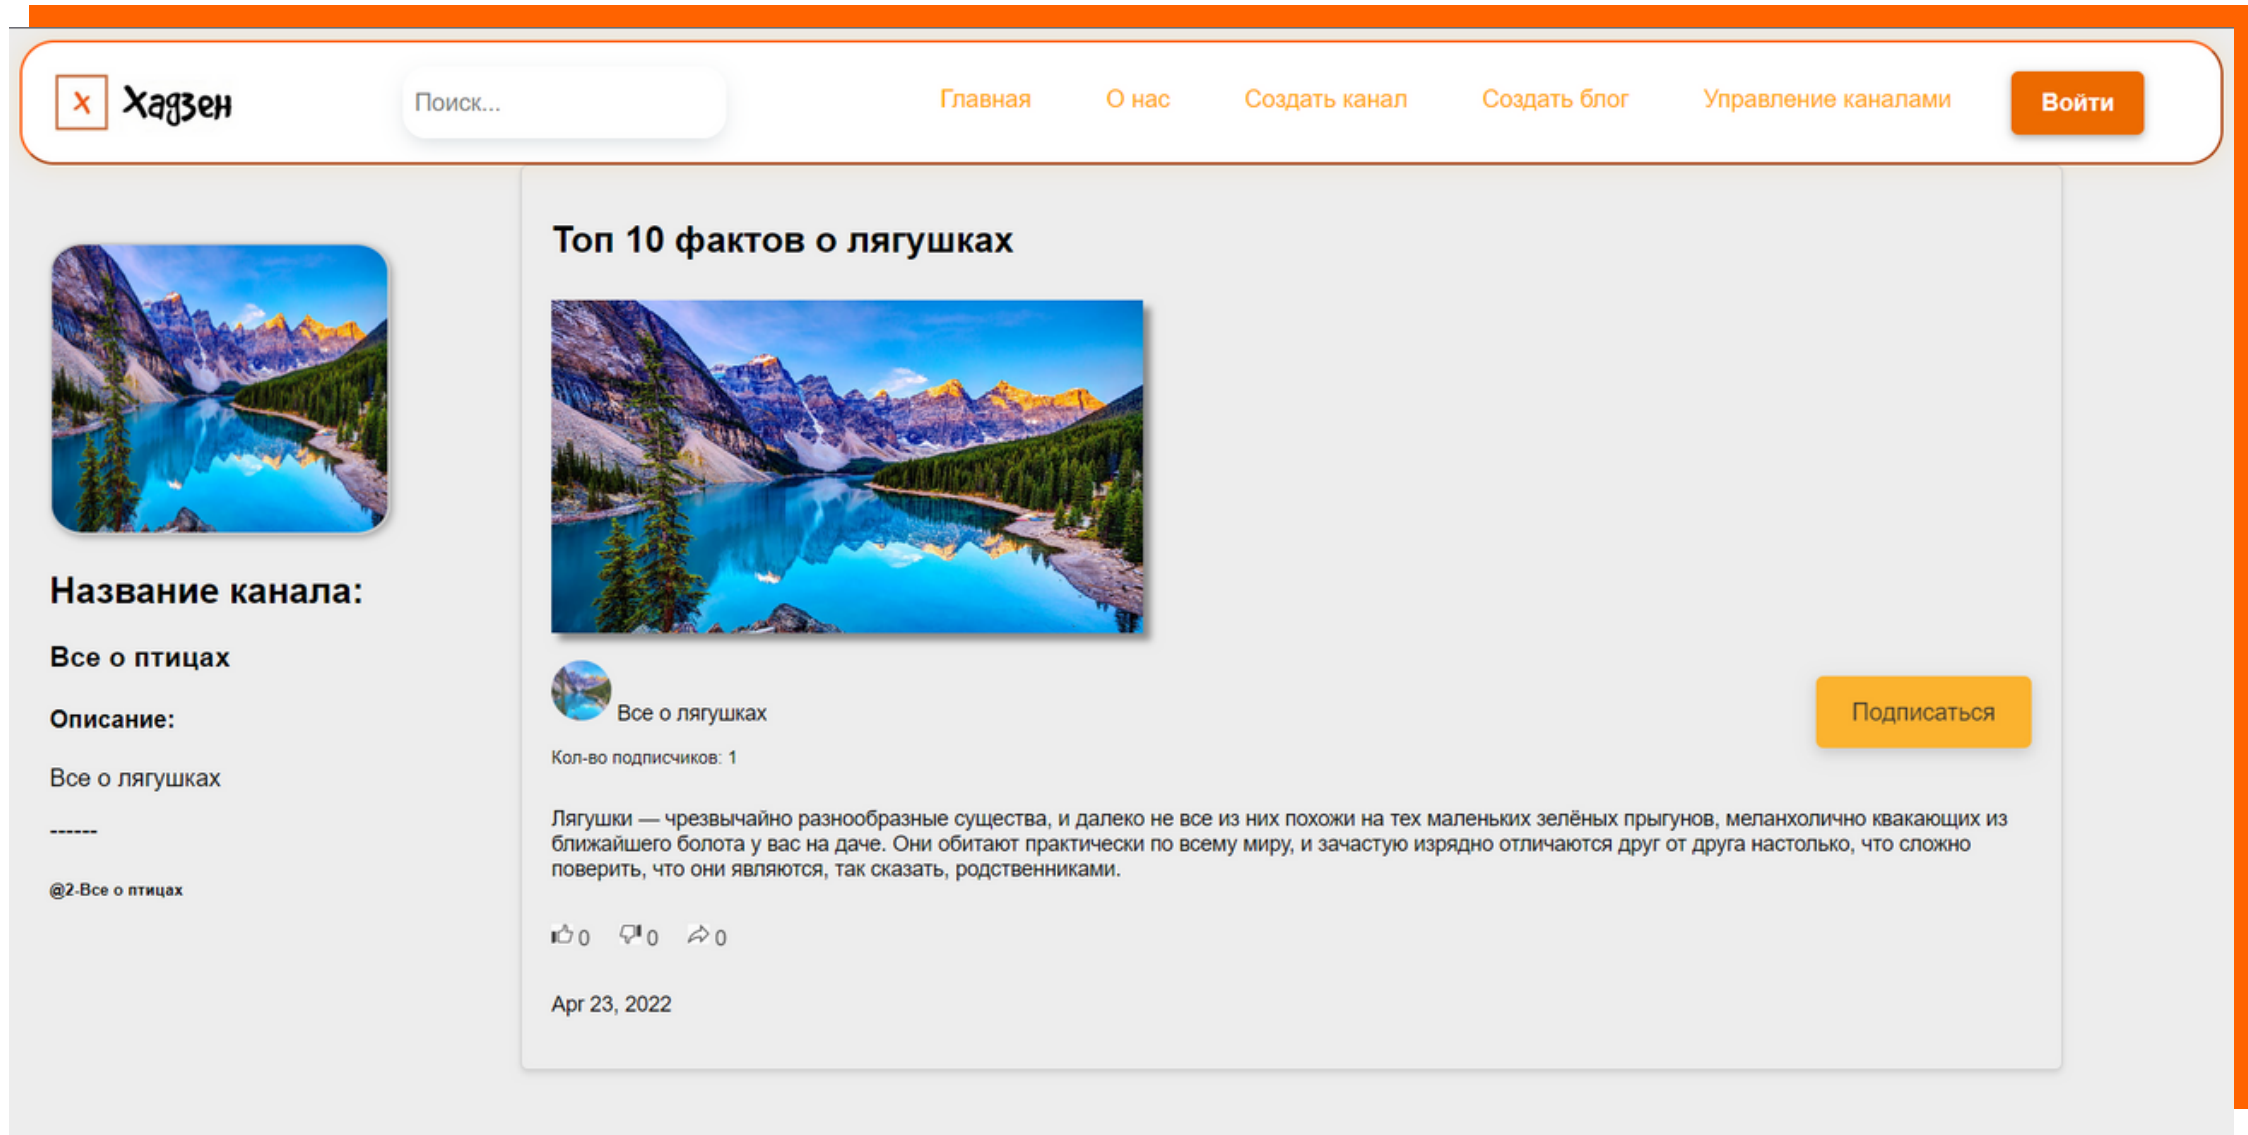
X Хадзен

Поиск...

Главная О нас Создать канал Создать блог Управление каналами Войти

Название канала:

Все о птицах

Описание:

Все о лягушках

------

@2-Все о птицах

Топ 10 фактов о лягушках

Все о лягушках

Подписаться

Кол-во подписчиков: 1

Лягушки — чрезвычайно разнообразные существа, и далеко не все из них похожи на тех маленьких зелёных прыгунов, меланхолично квакающих из ближайшего болота у вас на даче. Они обитают практически по всему миру, и зачастую изрядно отличаются друг от друга настолько, что сложно поверить, что они являются, так сказать, родственниками.

0 0 0

Apr 23, 2022